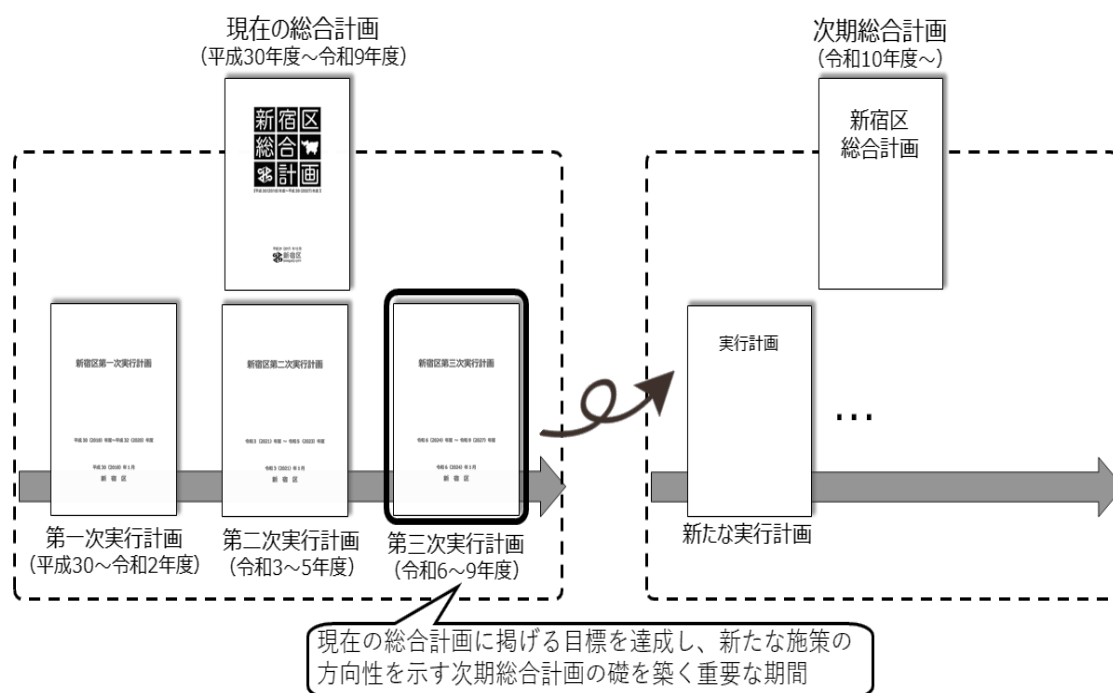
現在の総合計画
（平成30年度～令和9年度）

新宿区
総合
計画

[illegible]

新宿区

次期総合計画
（令和10年度～）

新宿区
総合計画

新宿区第一次実行計画

平成30（2018）年度～平成32（2020）年度

平成30（2018）年1月
新宿区

新宿区第二次実行計画

令和3（2021）年度～令和5（2023）年度

令和3（2021）年1月
新宿区

新宿区第三次実行計画

令和6（2024）年度～令和9（2027）年度

令和6（2024）年1月
新宿区

実行計画

…

第一次実行計画
（平成30～令和2年度）

第二次実行計画
（令和3～5年度）

第三次実行計画
（令和6～9年度）

新たな実行計画

現在の総合計画に掲げる目標を達成し、新たな施策の方向性を示す次期総合計画の礎を築く重要な期間